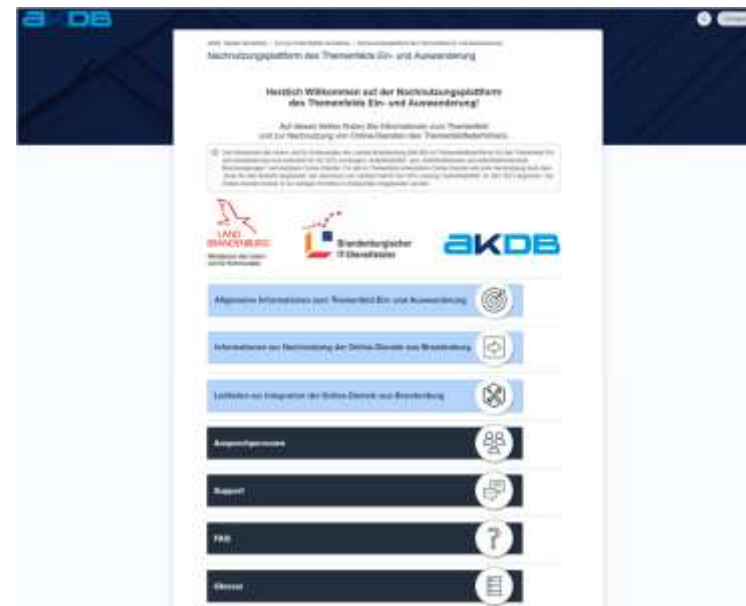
akdb

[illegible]

Nachnutzungsplattform des Themenfelds Ein- und Auswanderung

Herzlich Willkommen auf der Nachnutzungsplattform des Themenfelds Ein- und Auswanderung!

Auf diesen Seiten finden Sie Informationen zum Themenfeld und zur Nachnutzung von Online-Diensten des Themenfeldführers.

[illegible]

LAND BRANDENBURG
Ministerium des Innern und für Kommunales

Brandenburgischer IT-Dienstleister

aKDB

Allgemeine Informationen zum Themenfeld Ein- und Auswanderung

Informationen zur Nachnutzung der Online-Dienste aus Brandenburg

Leitfaden zur Integration der Online-Dienste aus Brandenburg

Ansprechpersonen

Support

FAQ

Glossar